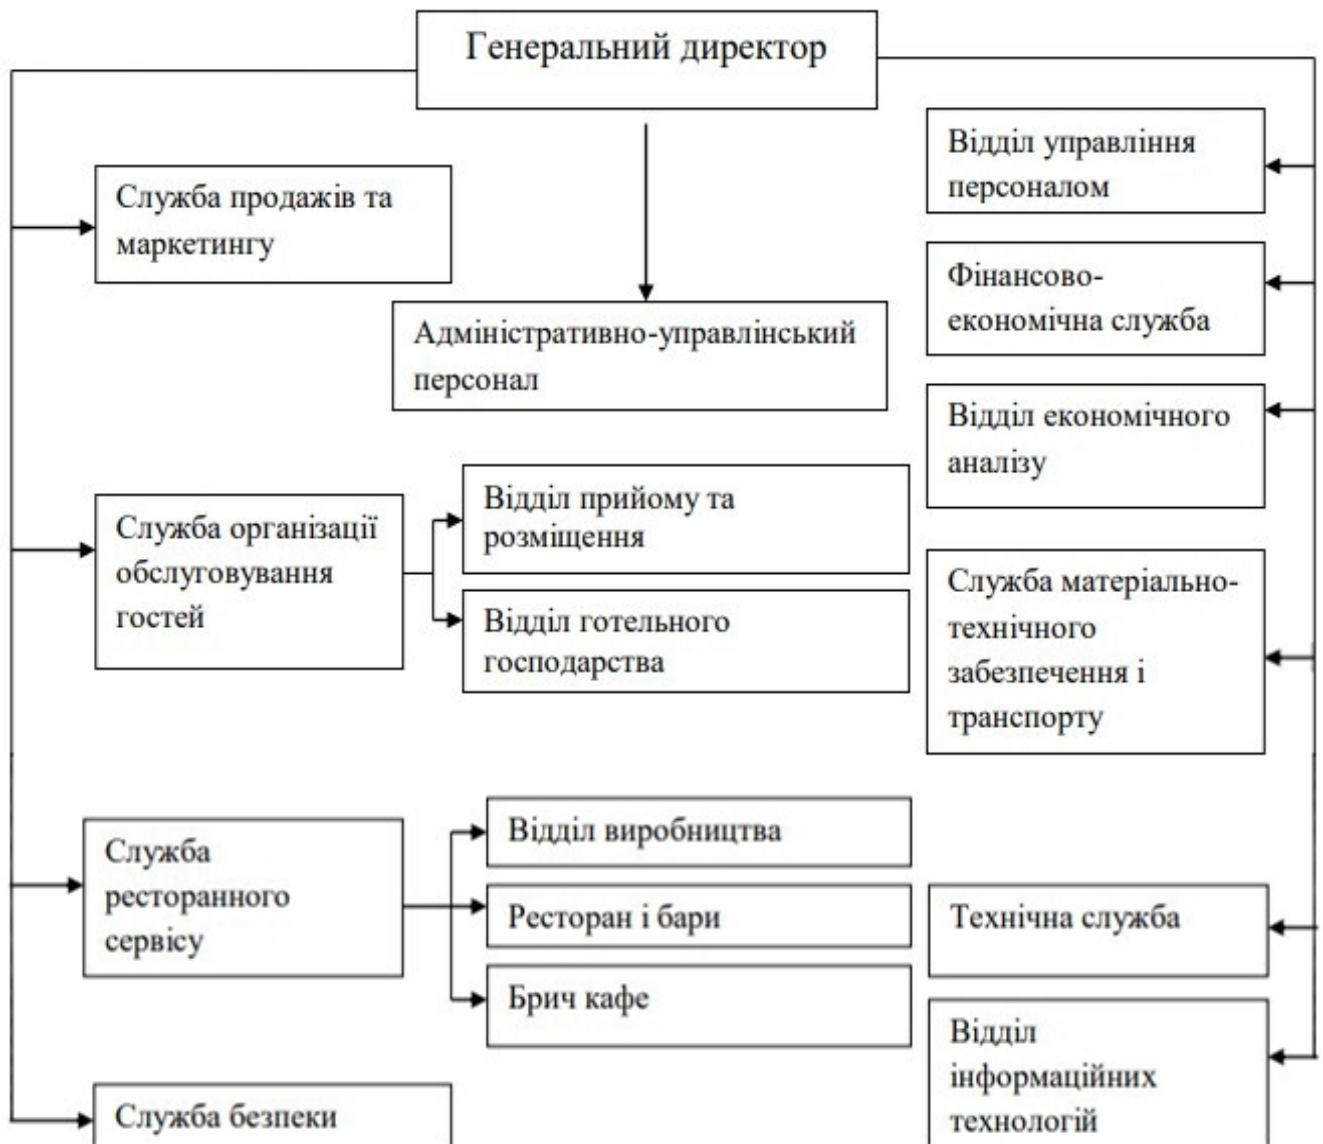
Генеральний директор

Служба продажів та маркетингу

Адміністративно-управлінський персонал

Відділ управління персоналом

Фінансово-економічна служба

Відділ економічного аналізу

Служба організації обслуговування гостей

Відділ прийому та розміщення

Відділ готельного господарства

Служба матеріально-технічного забезпечення і транспорту

Служба ресторанного сервісу

Відділ виробництва

Ресторан і бари

Брич кафе

Технічна служба

Відділ інформаційних технологій

Служба безпеки